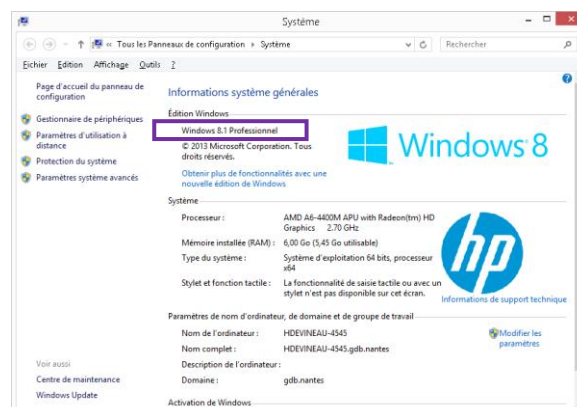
Système

« Tous les Panneaux de configuration › Système

Rechercher

Fichier Edition Affichage Outils ?

Page d'accueil du panneau de configuration

Gestionnaire de périphériques

Paramètres d'utilisation à distance

Protection du système

Paramètres système avancés

Informations système générales

Édition Windows

Windows 8.1 Professionnel

© 2013 Microsoft Corporation. Tous droits réservés.

Obtenir plus de fonctionnalités avec une nouvelle édition de Windows

Windows 8

Système

| | |
|---|---|
| Processeur : | AMD A6-4400M APU with Radeon(tm) HD Graphics 2.70 GHz |
| Mémoire installée (RAM) : | 6,00 Go (5,45 Go utilisable) |
| Type du système : | Système d'exploitation 64 bits, processeur x64 |
| Stylet et fonction tactile : | La fonctionnalité de saisie tactile ou avec un stylet n'est pas disponible sur cet écran. |

hp

Informations de support technique

Paramètres de nom d'ordinateur, de domaine et de groupe de travail

| | |
|---|---|
| Nom de l'ordinateur : | HDEVINEAU-4545 |
| Nom complet : | HDEVINEAU-4545.gdb.nantes |
| Description de l'ordinateur : | |
| Domaine : | gdb.nantes |

Modifier les paramètres

Voir aussi

Centre de maintenance

Windows Update

Activation de Windows